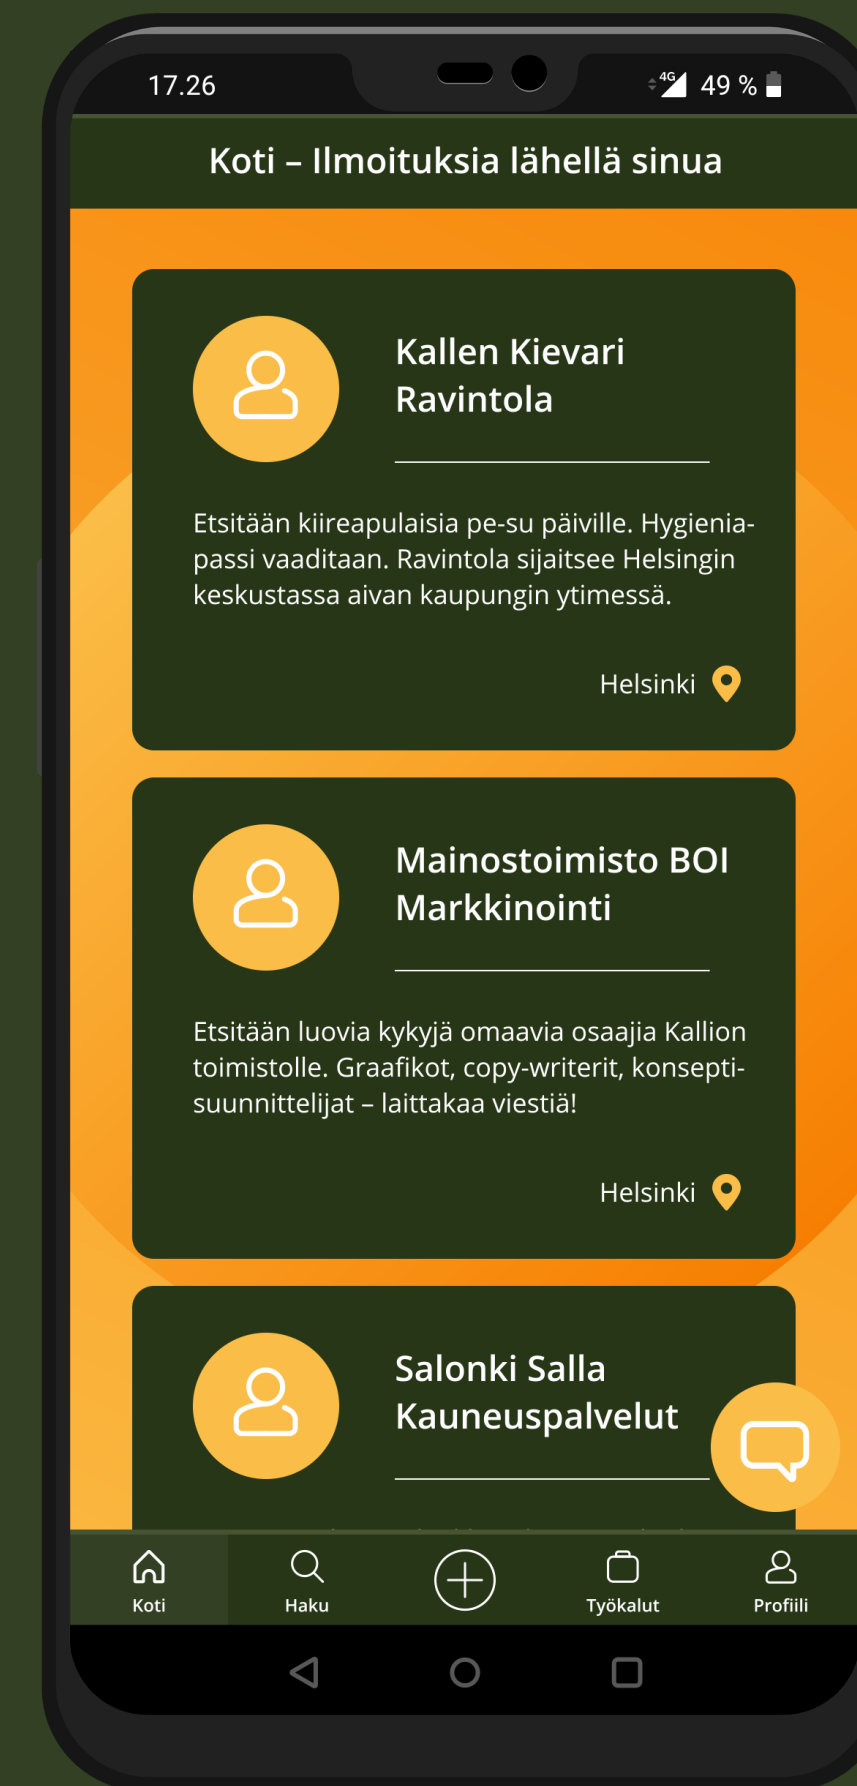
17.26

4G 49 %

Koti – Ilmoituksia lähellä sinua

Kallen Kievari Ravintola

Etsitään kiireapulaisia pe-su päiville. Hygieniapassi vaaditaan. Ravintola sijaitsee Helsingin keskustassa aivan kaupungin ytimessä.

Helsinki

Mainostoimisto BOI Markkinointi

Etsitään luovia kykyjä omaavia osaajia Kallion toimistolle. Graafikot, copy-writerit, konseptisuunnittelijat – laittakaa viestiä!

Helsinki

Salonki Salla Kauneuspalvelut

Koti
Haku
Työkalut
Profiili